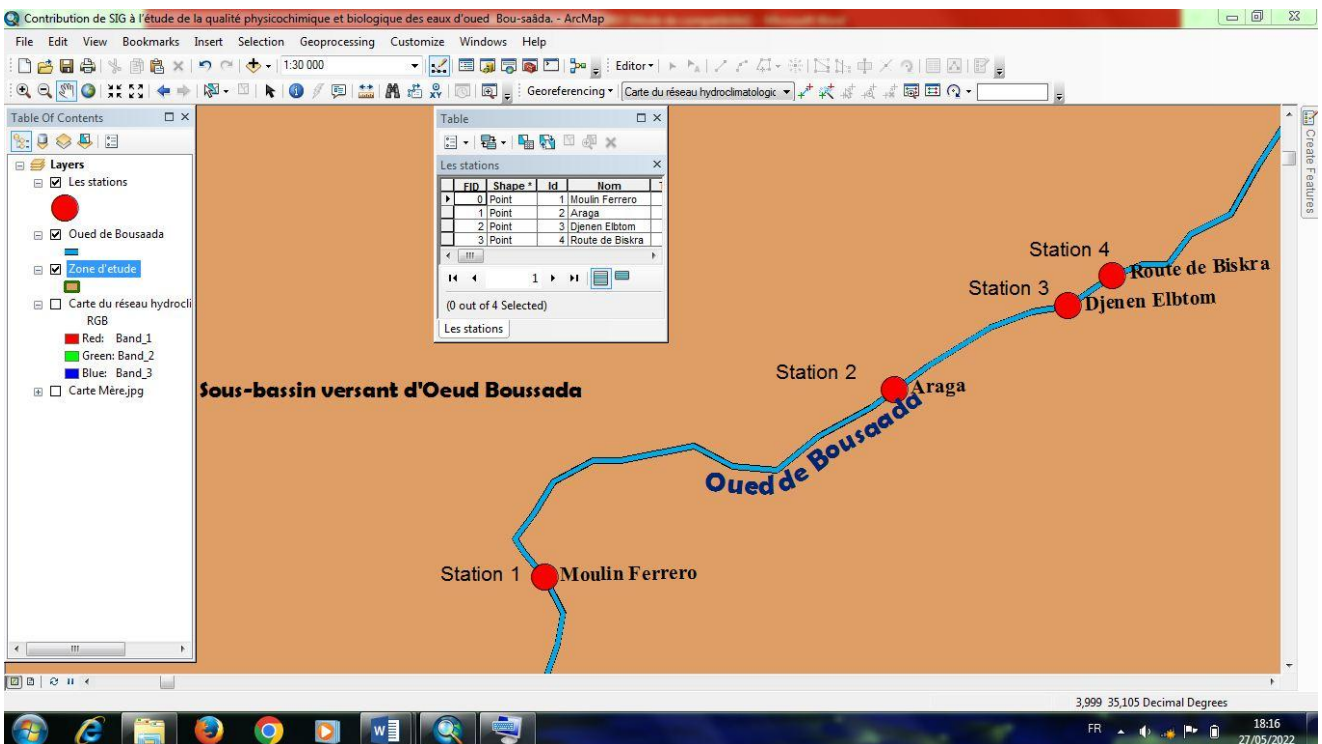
Contribution de SIG à l'étude de la qualité physicochimique et biologique des eaux d'oued Bou-saâda. - ArcMap

File Edit View Bookmarks Insert Selection Geoprocessing Customize Windows Help

1:30 000

Editor▾

Georeferencing ▾ Carte du réseau hydroclimatologic

Table Of Contents

Layers
Les stations
Oued de Bousaada
Zone d'etude
Carte du réseau hydrocli
RGB
Red: Band_1
Green: Band_2
Blue: Band_3
Carte Mère.jpg

Table

Les stations

| FID | Shape * | Id | Nom |
|---|---|---|---|
| 0 | Point | 1 | Moulin Ferrero |
| 1 | Point | 2 | Araga |
| 2 | Point | 3 | Djenen Elbtom |
| 3 | Point | 4 | Route de Biskra |

1

(0 out of 4 Selected)

Les stations

Create Features

Sous-bassin versant d'Oeud Boussada

Station 4 Route de Biskra

Station 3 Djenen Elbtom

Station 2 Araga

Oued de Bousaada

Station 1 Moulin Ferrero

3,999 35,105 Decimal Degrees

FR 18:16 27/05/2022